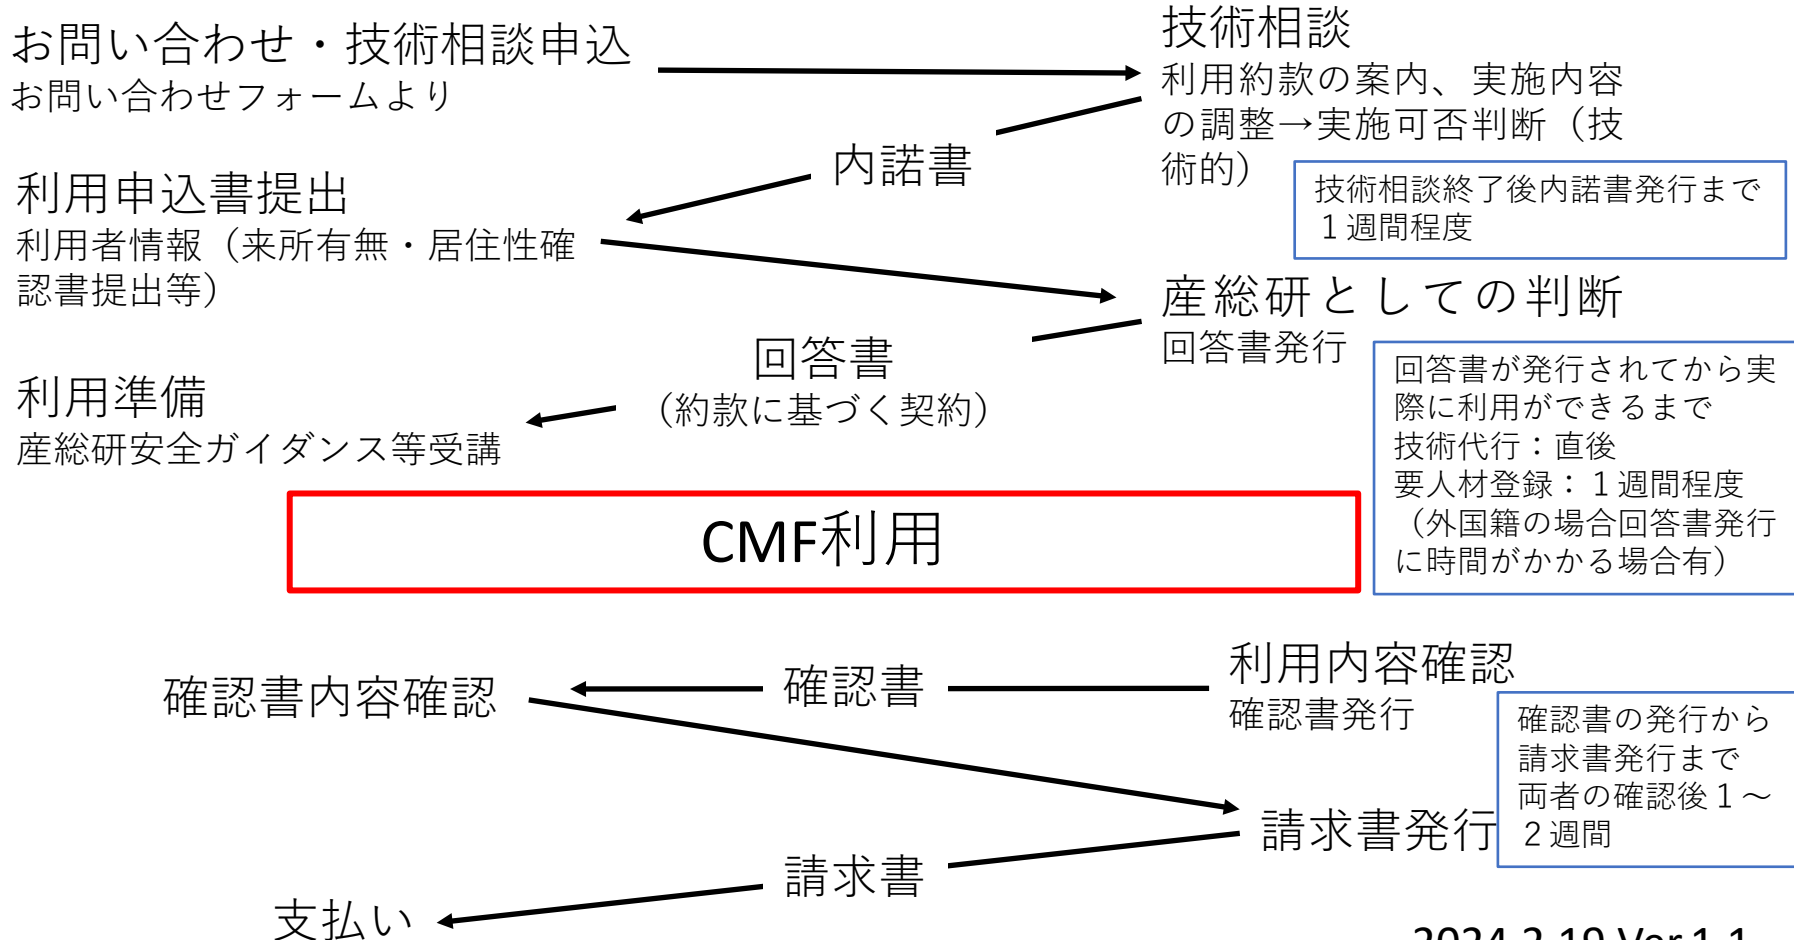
お問い合わせ・技術相談申込
お問い合わせフォームより

技術相談
利用約款の案内、実施内容の調整→実施可否判断（技術的）

技術相談終了後内諾書発行まで１週間程度

内諾書

利用申込書提出
利用者情報（来所有無・居住性確認書提出等）

産総研としての判断
回答書発行

回答書が発行されてから実際に利用ができるまで
技術代行：直後
要人材登録：１週間程度
（外国籍の場合回答書発行に時間がかかる場合有）

回答書
（約款に基づく契約）

利用準備
産総研安全ガイダンス等受講

CMF利用

利用内容確認
確認書発行

確認書の発行から請求書発行まで
両者の確認後１～２週間

確認書内容確認

確認書

請求書発行

請求書

支払い

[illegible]